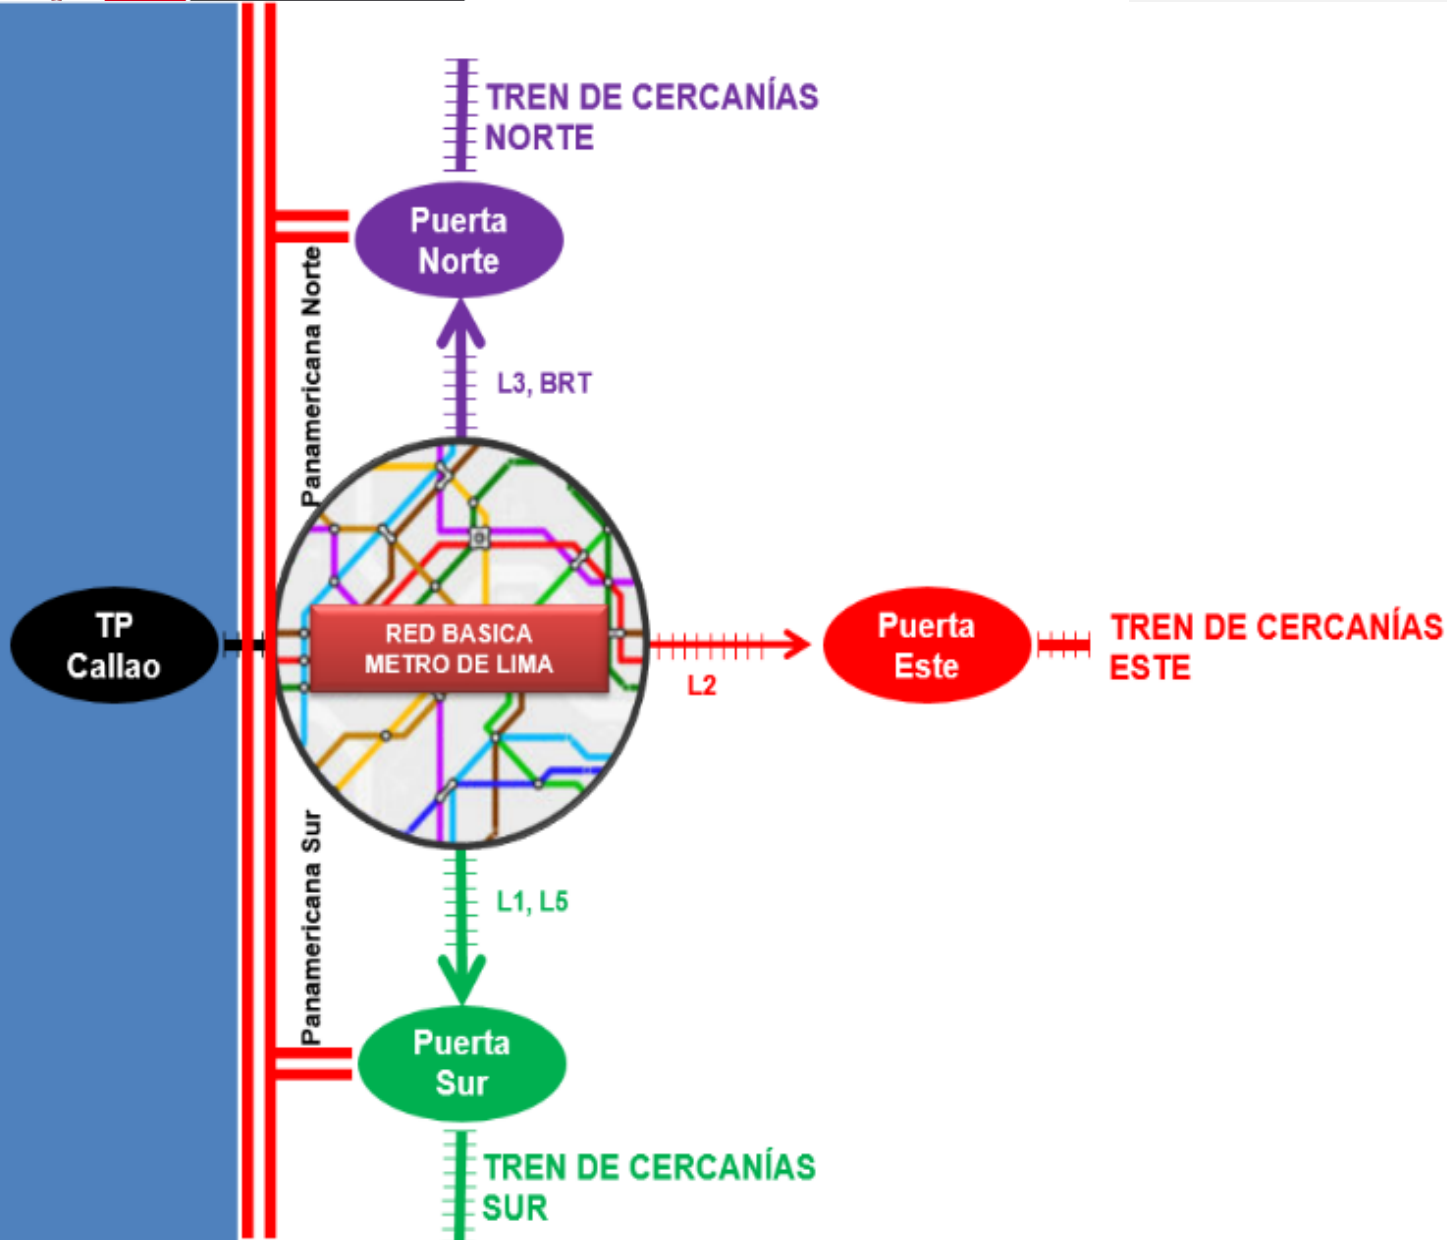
TREN DE CERCANÍAS NORTE

Puerta Norte

Panamericana Norte

L3, BRT

TP Callao

RED BASICA METRO DE LIMA

L2

Puerta Este

TREN DE CERCANÍAS ESTE

Panamericana Sur

L1, L5

Puerta Sur

TREN DE CERCANÍAS SUR